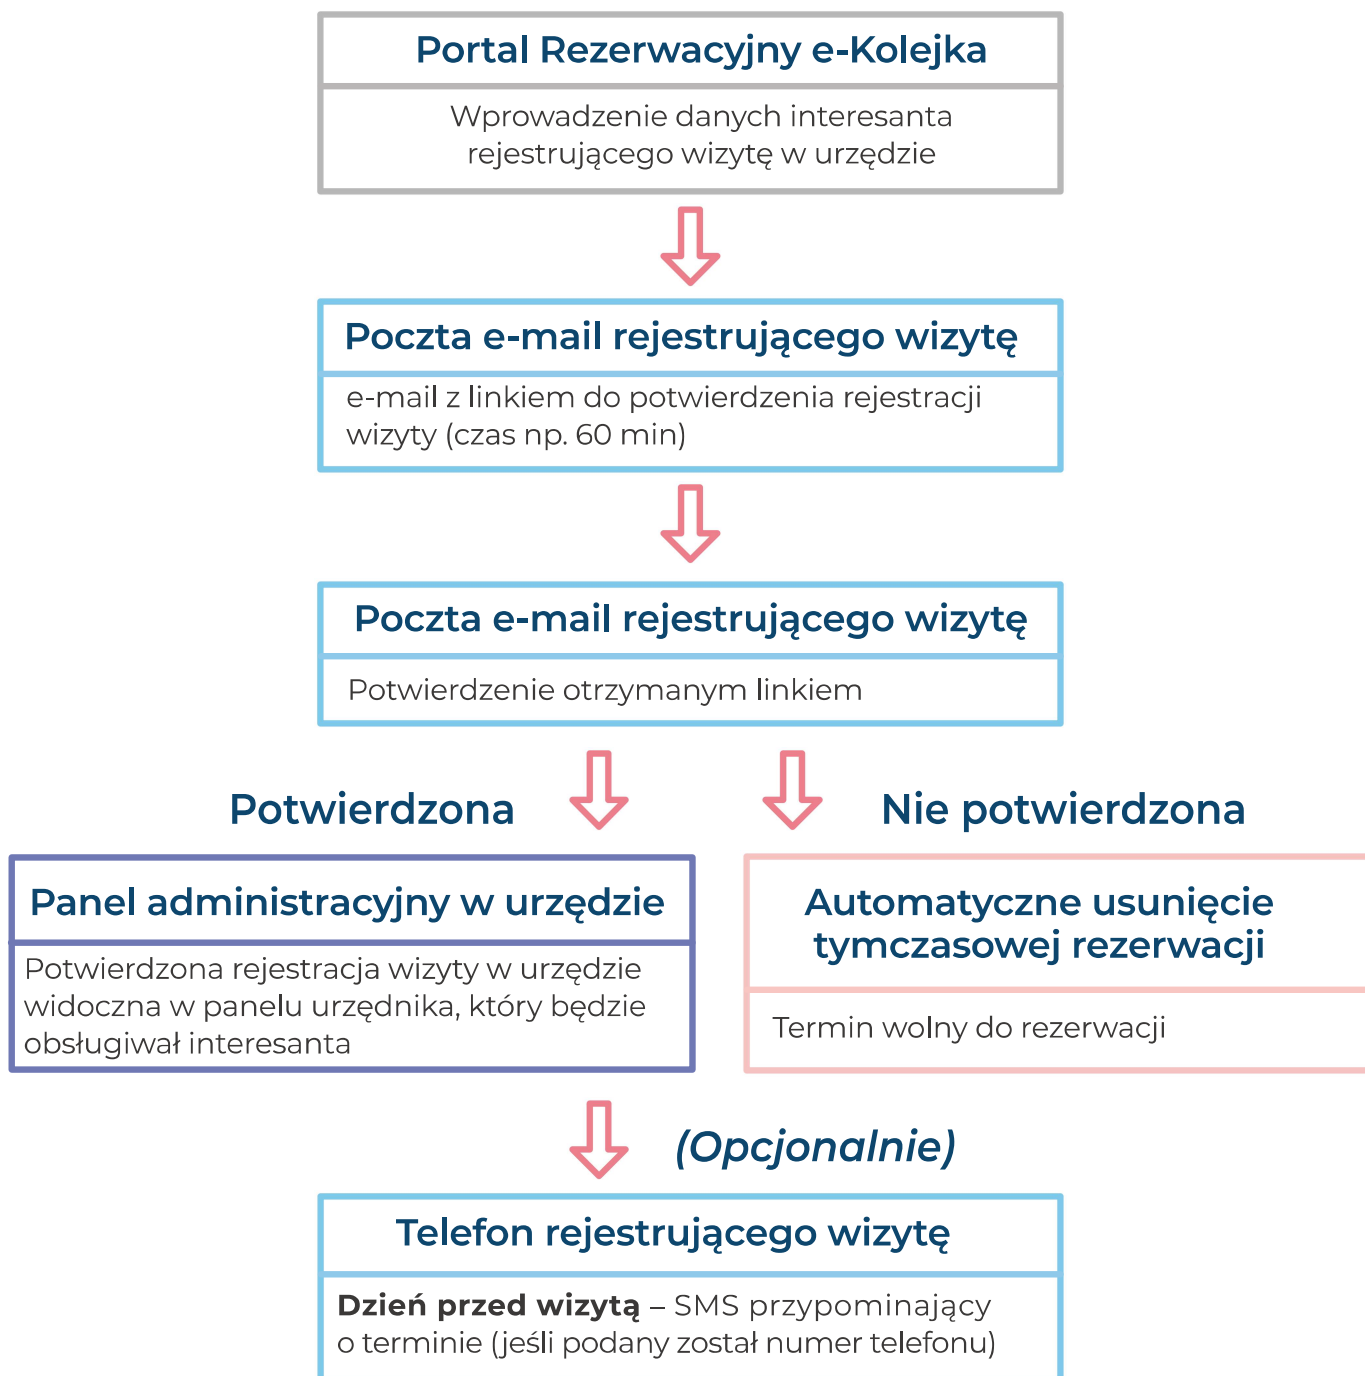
Portal Rezerwacyjny e-Kolejka

Wprowadzenie danych interesanta rejestrującego wizytę w urzędzie

Poczta e-mail rejestrującego wizytę

e-mail z linkiem do potwierdzenia rejestracji wizyty (czas np. 60 min)

Poczta e-mail rejestrującego wizytę

Potwierdzenie otrzymanym linkiem

Potwierdzona

Nie potwierdzona

Panel administracyjny w urzędzie

Potwierdzona rejestracja wizyty w urzędzie widoczna w panelu urzędnika, który będzie obsługiwał interesanta

Automatyczne usunięcie tymczasowej rezerwacji

Termin wolny do rezerwacji

(Opcjonalnie)

Telefon rejestrującego wizytę

**Dzień przed wizytą** – SMS przypominający o terminie (jeśli podany został numer telefonu)